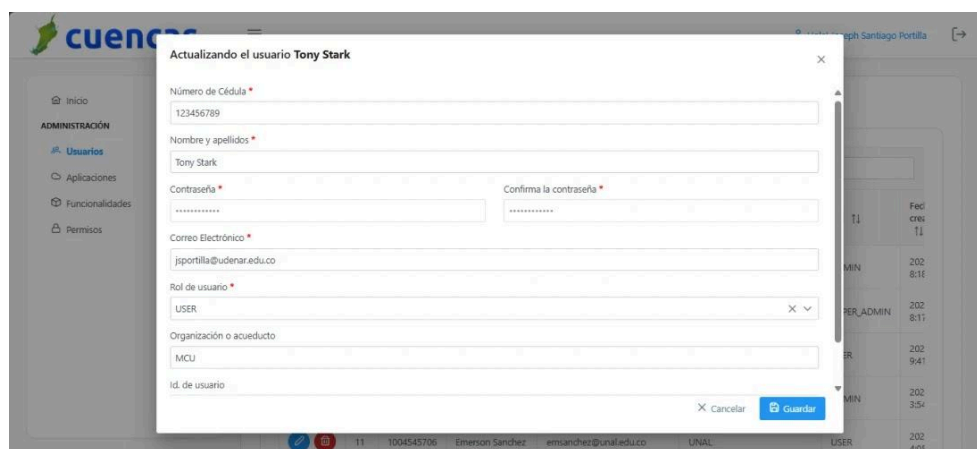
cuenc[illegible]

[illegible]eph Santiago Portilla

Inicio

ADMINISTRACIÓN

Usuarios

Aplicaciones

Funcionalidades

Permisos

Actualizando el usuario Tony Stark

×

Número de Cédula *

123456789

Nombre y apellidos *

Tony Stark

Contraseña *

············

Confirma la contraseña *

············

Correo Electrónico *

jsportilla@udenar.edu.co

Rol de usuario *

USER

Organización o acueducto

MCU

Id. de usuario

× Cancelar

Guardar

Fec crea

MIN 202 8:1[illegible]

PER_ADMIN 202 8:1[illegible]

ER 202 9:4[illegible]

MIN 202 3:5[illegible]

11 1004545706 Emerson Sanchez emsanchez@unal.edu.co UNAL USER 202